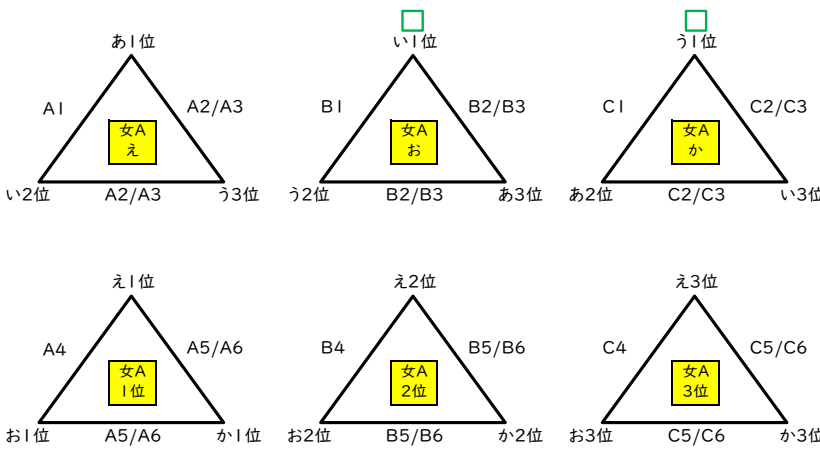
あ1位
A1
A2/A3
女A
え
い2位
A2/A3
う3位

い1位
B1
B2/B3
女A
お
う2位
B2/B3
あ3位

う1位
C1
C2/C3
女A
か
あ2位
C2/C3
い3位

え1位
A4
A5/A6
女A
1位
お1位
A5/A6
か1位

え2位
B4
B5/B6
女A
2位
お2位
B5/B6
か2位

え3位
C4
C5/C6
女A
3位
お3位
C5/C6
か3位